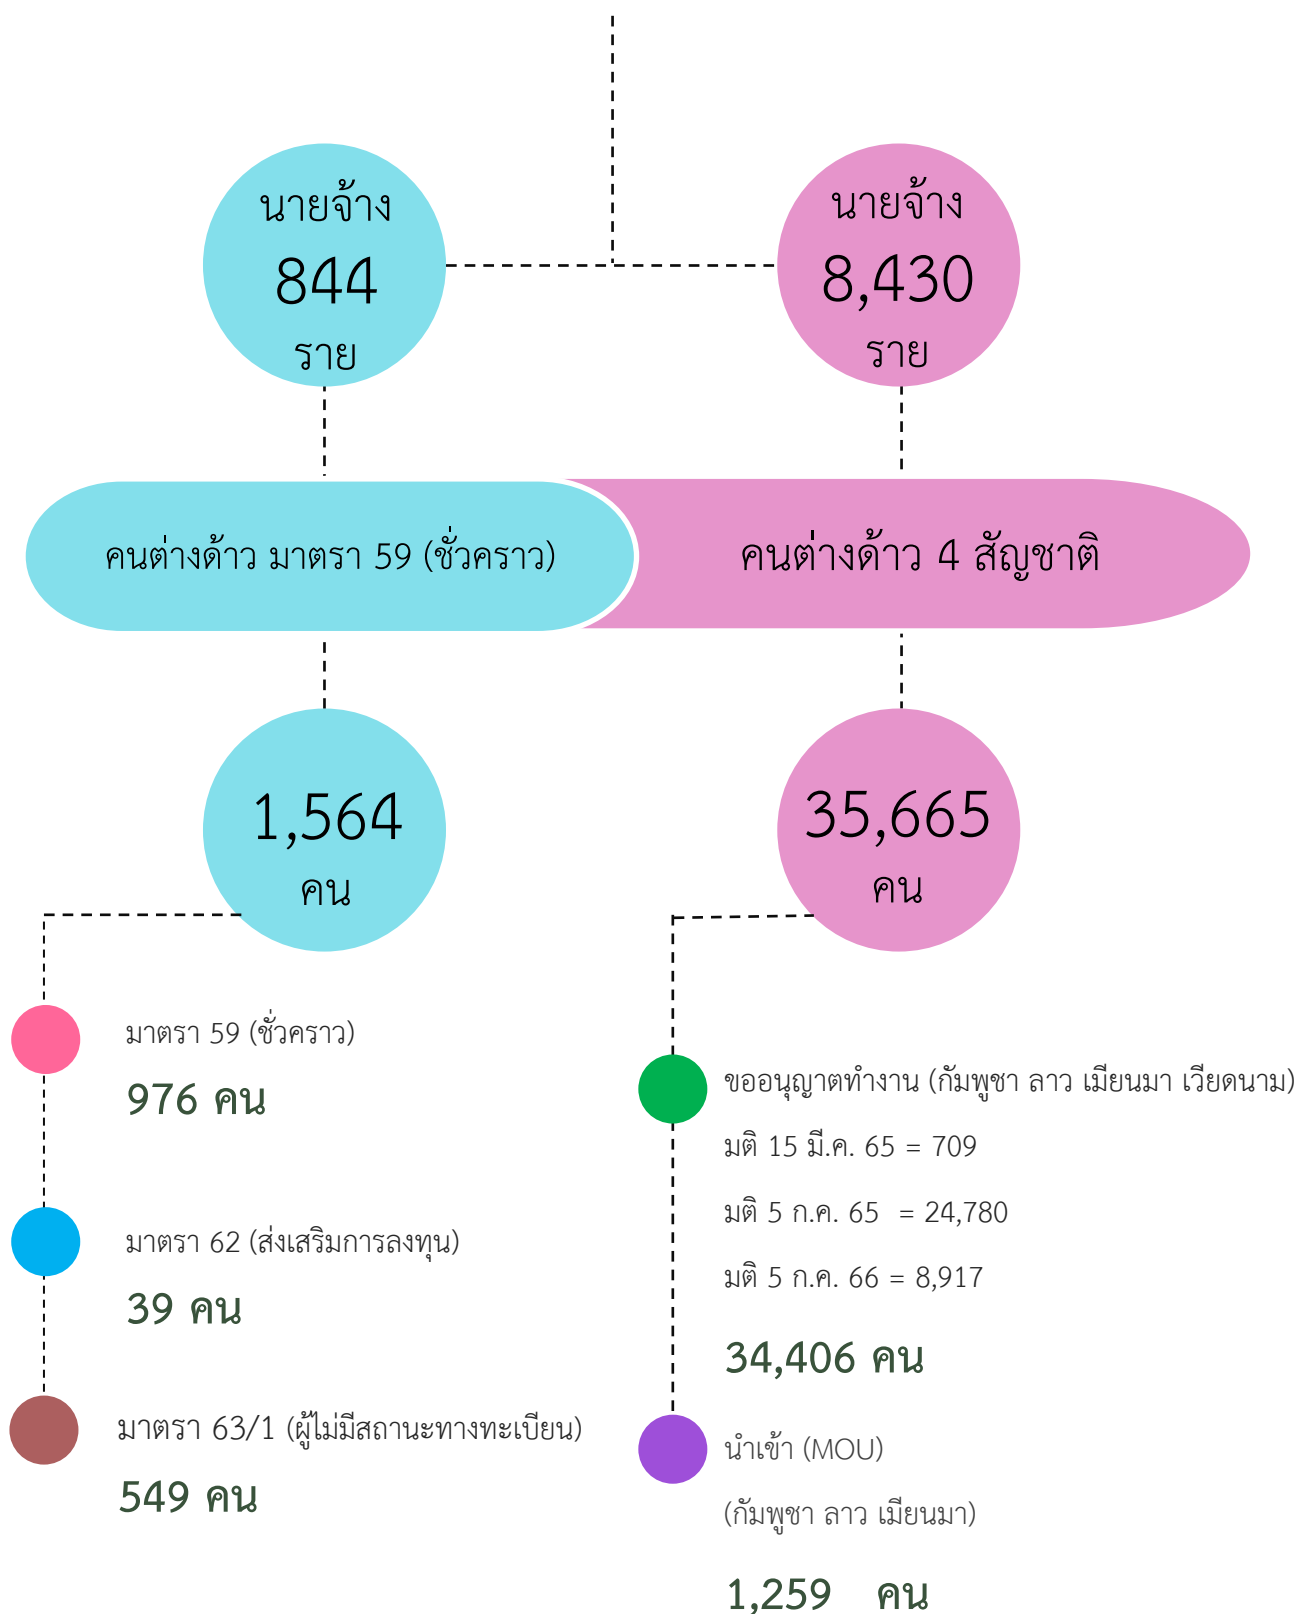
นายจ้าง
844
ราย

นายจ้าง
8,430
ราย

คนต่างด้าว มาตรา 59 (ชั่วคราว)

คนต่างด้าว 4 สัญชาติ

1,564
คน

35,665
คน

มาตรา 59 (ชั่วคราว)

976 คน

มาตรา 62 (ส่งเสริมการลงทุน)

39 คน

มาตรา 63/1 (ผู้ไม่มีสถานะทางทะเบียน)

549 คน

ขออนุญาตทำงาน (กัมพูชา ลาว เมียนมา เวียดนาม)

มติ 15 มี.ค. 65 = 709

มติ 5 ก.ค. 65 = 24,780

มติ 5 ก.ค. 66 = 8,917

34,406 คน

นำเข้า (MOU)

(กัมพูชา ลาว เมียนมา)

1,259 คน